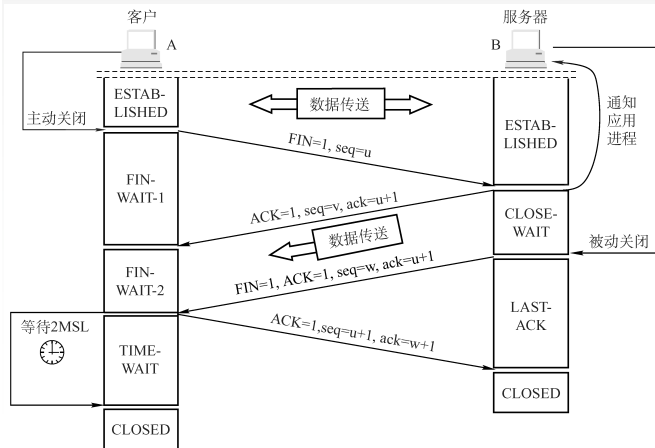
客户

A

服务器

B

ESTABLISHED

主动关闭

数据传送

通知应用进程

FIN=1, seq=u

ESTABLISHED

FIN-WAIT-1

ACK=1, seq=v, ack=u+1

CLOSE-WAIT

数据传送

被动关闭

FIN-WAIT-2

FIN=1, ACK=1, seq=w, ack=u+1

LAST-ACK

等待2MSL

ACK=1,seq=u+1, ack=w+1

TIME-WAIT

CLOSED

CLOSED